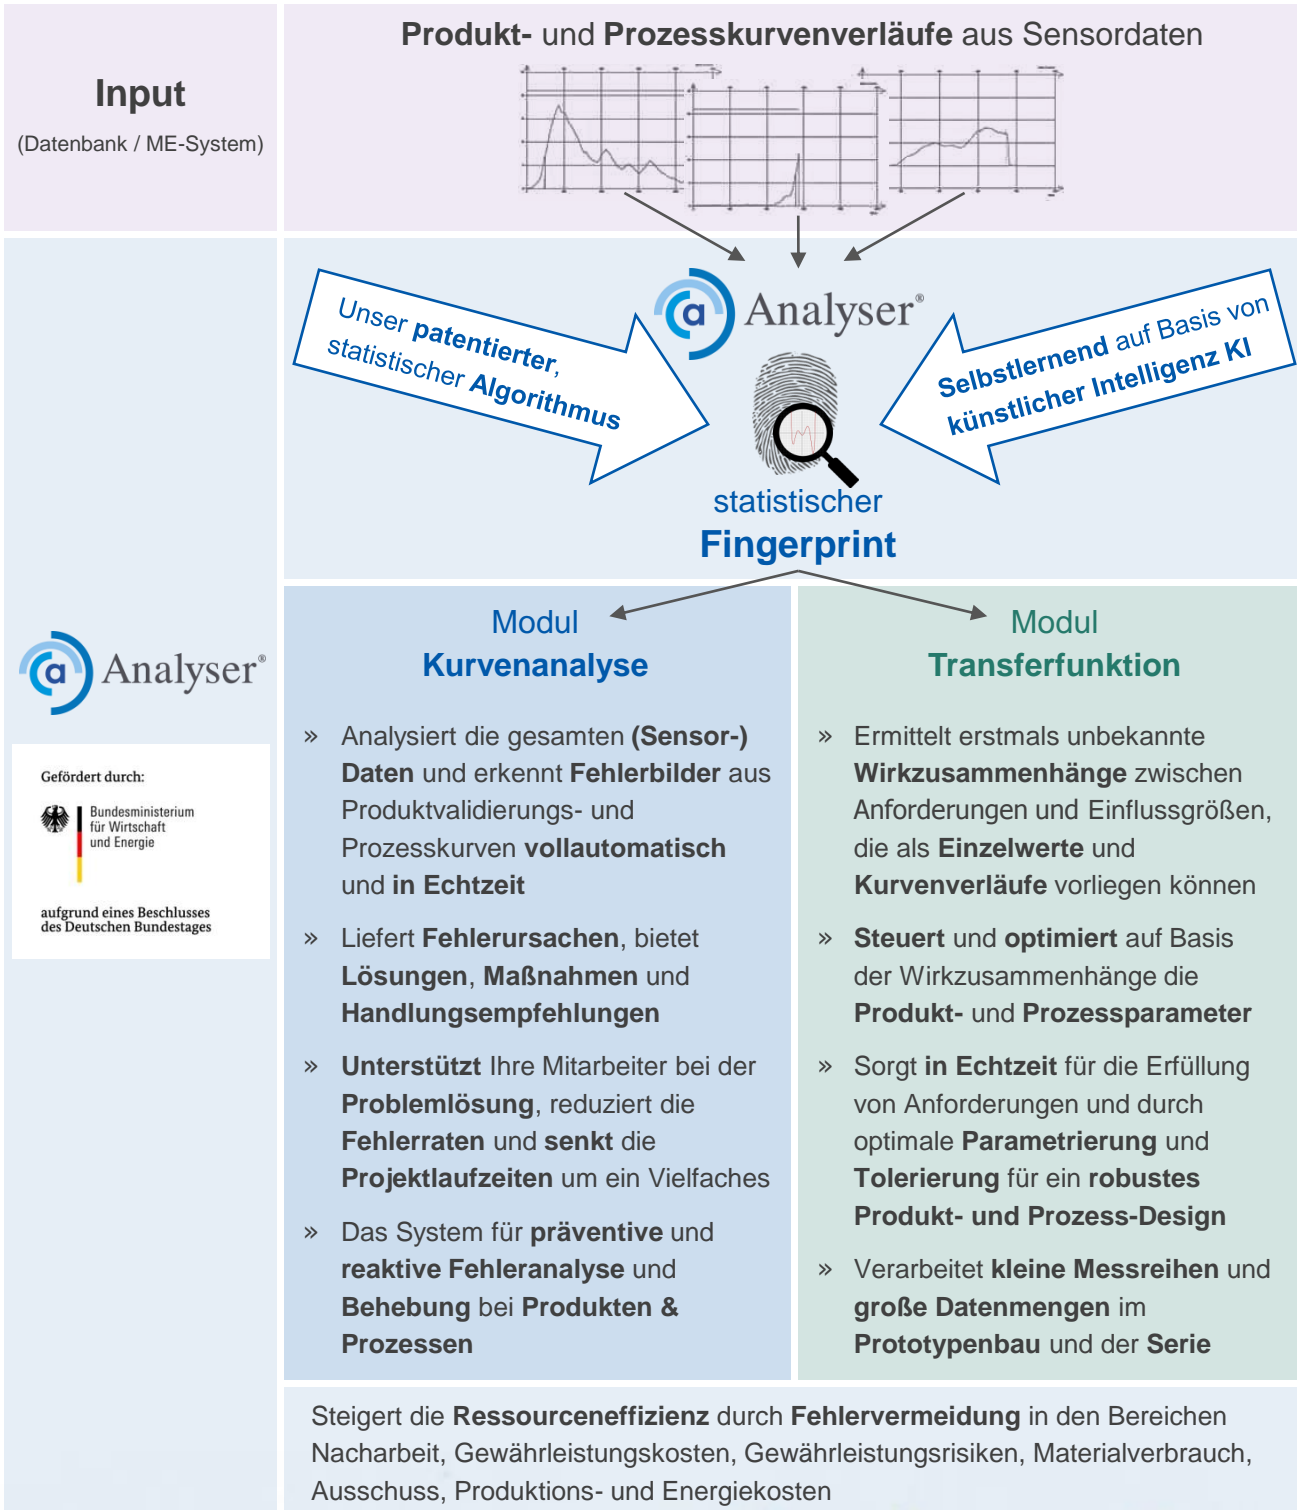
Input

(Datenbank / ME-System)

Produkt- und Prozesskurvenverläufe aus Sensordaten

Analyser®

Unser patentierter, statistischer Algorithmus

Selbstlernend auf Basis von künstlicher Intelligenz KI

statistischer Fingerprint

Analyser®

Gefördert durch:

Bundesministerium für Wirtschaft und Energie

aufgrund eines Beschlusses des Deutschen Bundestages

Modul Kurvenanalyse

» Analysiert die gesamten (Sensor-) Daten und erkennt Fehlerbilder aus Produktvalidierungs- und Prozesskurven vollautomatisch und in Echtzeit

» Liefert Fehlerursachen, bietet Lösungen, Maßnahmen und Handlungsempfehlungen

» Unterstützt Ihre Mitarbeiter bei der Problemlösung, reduziert die Fehlerraten und senkt die Projektlaufzeiten um ein Vielfaches

» Das System für präventive und reaktive Fehleranalyse und Behebung bei Produkten & Prozessen

Modul Transferfunktion

» Ermittelt erstmals unbekannte Wirkzusammenhänge zwischen Anforderungen und Einflussgrößen, die als Einzelwerte und Kurvenverläufe vorliegen können

» Steuert und optimiert auf Basis der Wirkzusammenhänge die Produkt- und Prozessparameter

» Sorgt in Echtzeit für die Erfüllung von Anforderungen und durch optimale Parametrierung und Tolerierung für ein robustes Produkt- und Prozess-Design

» Verarbeitet kleine Messreihen und große Datenmengen im Prototypenbau und der Serie

Steigert die Ressourceneffizienz durch Fehlervermeidung in den Bereichen Nacharbeit, Gewährleistungskosten, Gewährleistungsrisiken, Materialverbrauch, Ausschuss, Produktions- und Energiekosten